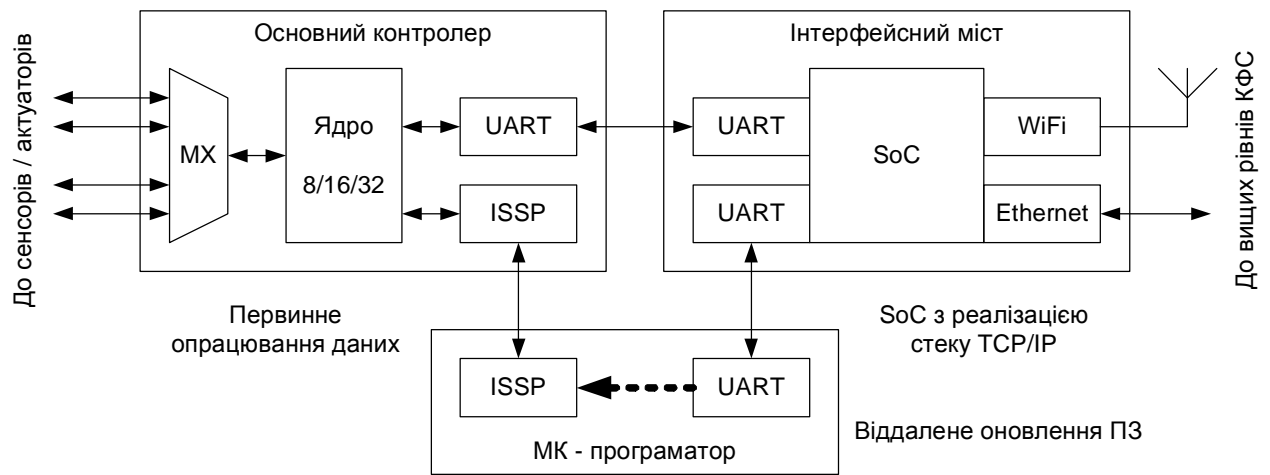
До сенсорів / актуаторів

Основний контролер

MX

Ядро

8/16/32

UART

ISSP

Інтерфейсний міст

UART

SoC

WiFi

UART

Ethernet

До вищих рівнів КФС

Первинне опрацювання даних

ISSP

UART

МК - програматор

SoC з реалізацією стеку TCP/IP

Віддалене оновлення ПЗ